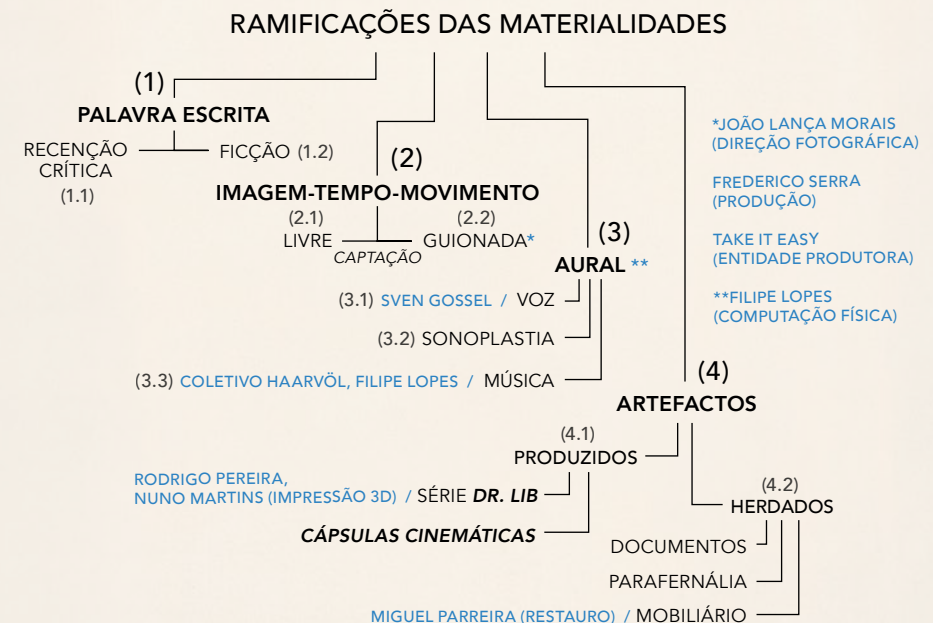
RAMIFICAÇÕES DAS MATERIALIDADES

(1)
PALAVRA ESCRITA
RECENÇÃO CRÍTICA (1.1)
FICÇÃO (1.2)

(2)
IMAGEM-TEMPO-MOVIMENTO
(2.1) LIVRE
(2.2) GUIONADA*
CAPTAÇÃO

(3)
AURAL **
(3.1) SVEN GOSSEL / VOZ
(3.2) SONOPLASTIA
(3.3) COLETIVO HAARVÖL, FILIPE LOPES / MÚSICA

(4)
ARTEFACTOS
(4.1) PRODUZIDOS
RODRIGO PEREIRA, NUNO MARTINS (IMPRESSÃO 3D) / SÉRIE DR. LIB
CÁPSULAS CINEMÁTICAS
(4.2) HERDADOS
DOCUMENTOS
PARAFERNÁLIA
MIGUEL PARREIRA (RESTAURO) / MOBILIÁRIO

*JOÃO LANÇA MORAIS (DIREÇÃO FOTOGRÁFICA)
FREDERICO SERRA (PRODUÇÃO)
TAKE IT EASY (ENTIDADE PRODUTORA)
**FILIPE LOPES (COMPUTAÇÃO FÍSICA)